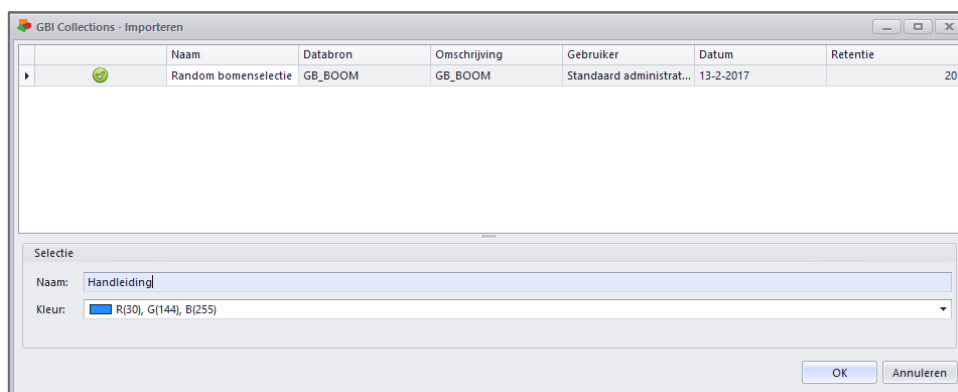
GBI Collections - Importeren

| | | Naam | Databron | Omschrijving | Gebruiker | Datum | Retentie |
|---|---|---|---|---|---|---|---|
| | | Random bomenselectie | GB_BOOM | GB_BOOM | Standaard administrat... | 13-2-2017 | 20 |

Selectie

Naam: Handleiding

Kleur: R(30), G(144), B(255)

OK Annuleren